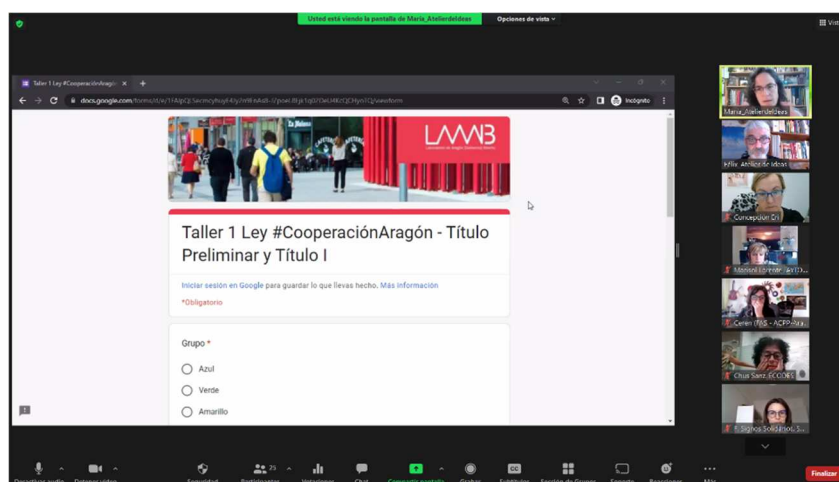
Usted está viendo la pantalla de Maria_AtelierdeIdeas

Opciones de vista

Vista

Taller 1 Ley #CooperaciónAragón ×

docs.google.com/forms/d/e/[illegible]/viewform

Incógnito

LAAAB

Taller 1 Ley #CooperaciónAragón - Título Preliminar y Título I

Iniciar sesión en Google para guardar lo que llevas hecho. Más información

*Obligatorio

Grupo *

Azul

Verde

Amarillo

Maria_AtelierdeIdeas

Félix_Atelier de Ideas

Concepción Dr

Manoni Lorente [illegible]

Ceren IFAS - ACPP Ara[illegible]

Chus Sanz_ECODES

F. Signos Solidarios S.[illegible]

Desactivar audio

Detener video

Seguridad

Participantes 25

Votaciones

Chat

Compartir pantalla

Grabar

Subtítulos

Sesión de Grupos

Reporte

Reacciones

Más

Finalizar